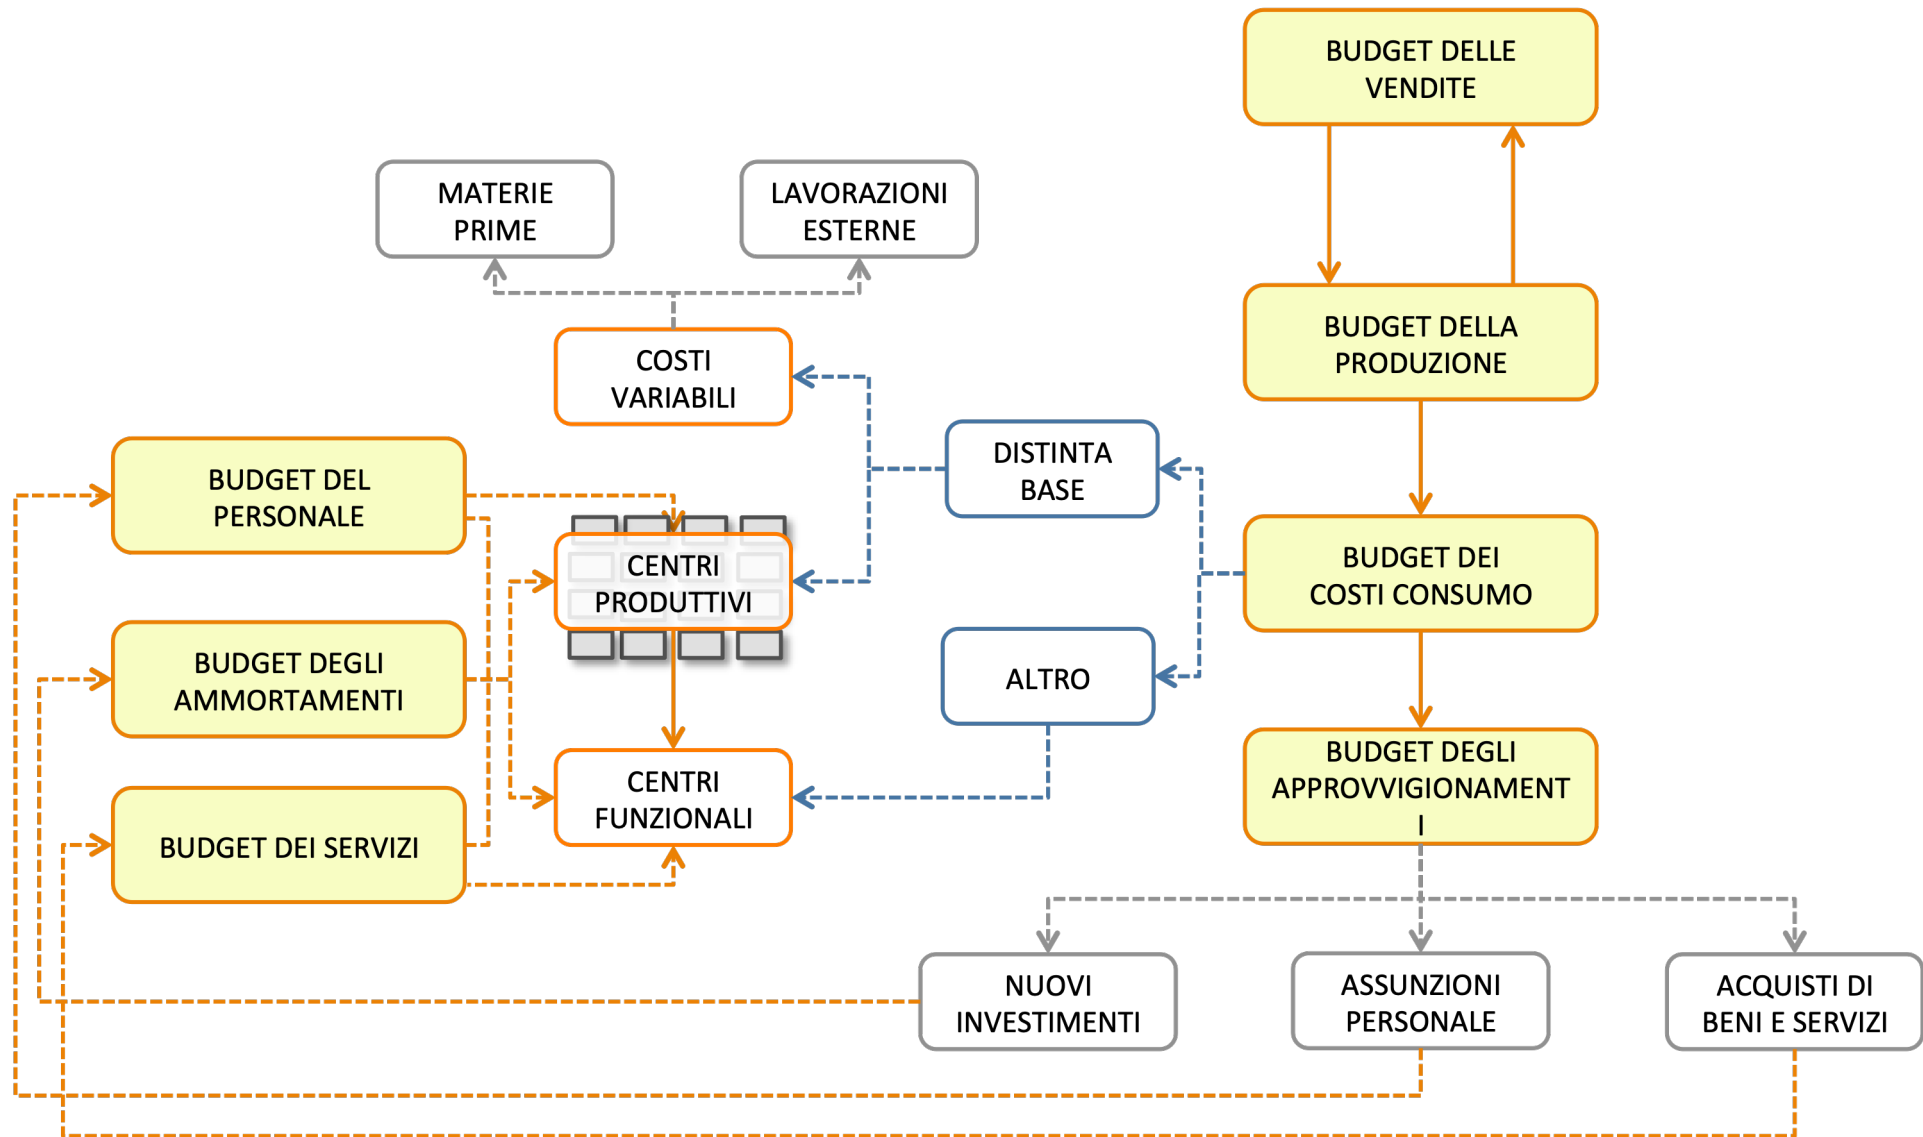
BUDGET DELLE VENDITE

MATERIE PRIME

LAVORAZIONI ESTERNE

BUDGET DELLA PRODUZIONE

COSTI VARIABILI

DISTINTA BASE

BUDGET DEL PERSONALE

CENTRI PRODUTTIVI

BUDGET DEI COSTI CONSUMO

BUDGET DEGLI AMMORTAMENTI

ALTRO

BUDGET DEGLI APPROVVIGIONAMENT I

CENTRI FUNZIONALI

BUDGET DEI SERVIZI

NUOVI INVESTIMENTI

ASSUNZIONI PERSONALE

ACQUISTI DI BENI E SERVIZI